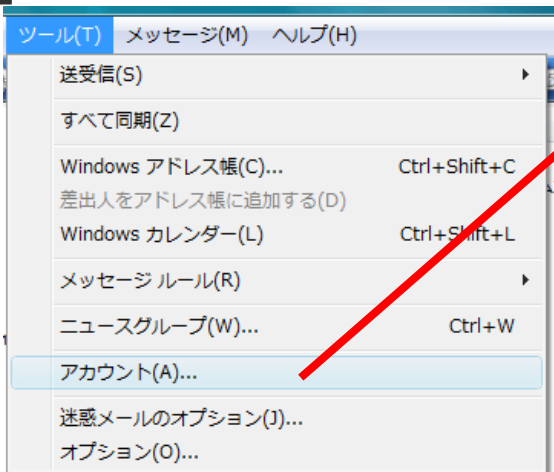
ツール(T) メッセージ(M) ヘルプ(H)

送受信(S)

すべて同期(Z)

Windows アドレス帳(C)... Ctrl+Shift+C
差出人をアドレス帳に追加する(D)
Windows カレンダー(L) Ctrl+Shift+L

メッセージ ルール(R)

ニュースグループ(W)... Ctrl+W

アカウント(A)...

迷惑メールのオプション(J)...
オプション(O)...